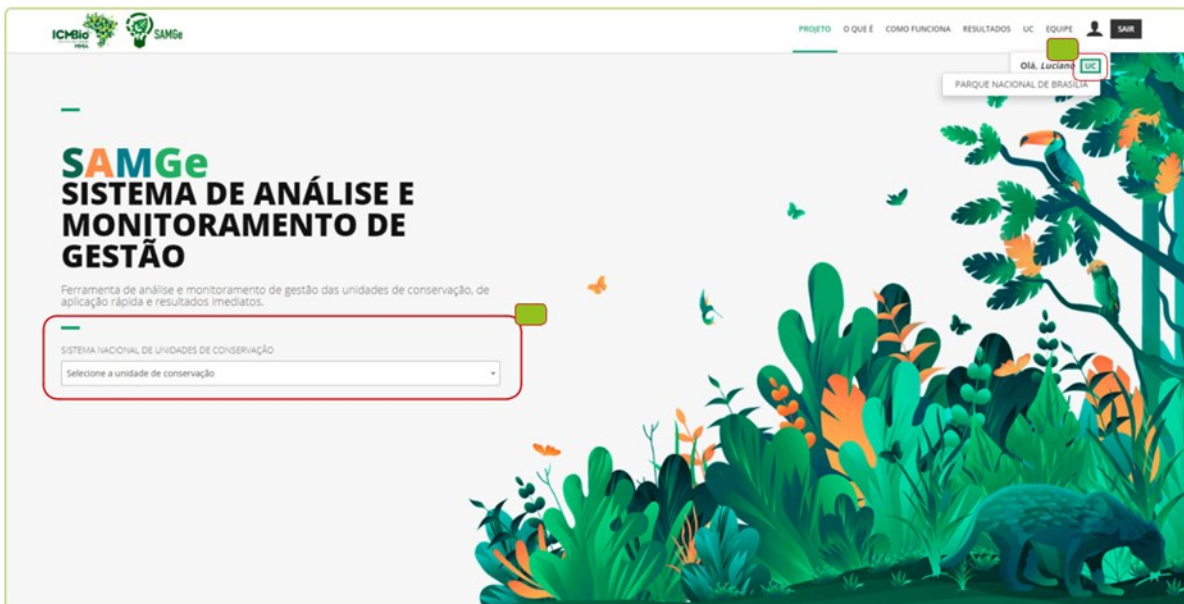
ICMBio MMA SAMGe

PROJETO O QUE É COMO FUNCIONA RESULTADOS UC EQUIPE SAIR

Olá, Luciano UC

PARQUE NACIONAL DE BRASÍLIA

SAMGe
SISTEMA DE ANÁLISE E MONITORAMENTO DE GESTÃO

Ferramenta de análise e monitoramento de gestão das unidades de conservação, de aplicação rápida e resultados imediatos.

SISTEMA NACIONAL DE UNIDADES DE CONSERVAÇÃO

Selecione a unidade de conservação